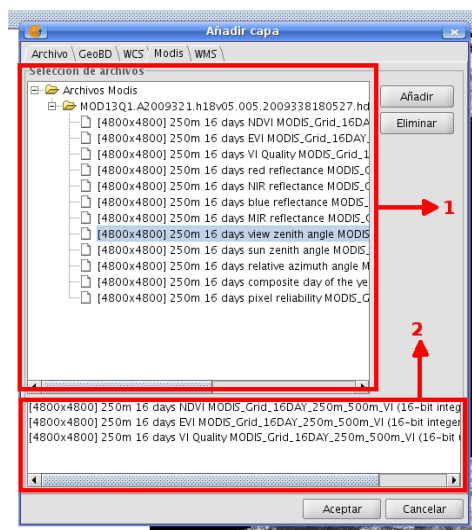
Añadir capa

Archivo | GeoBD | WCS | Modis | WMS

Selección de archivos

Archivos Modis
MOD13Q1.A2009321.h18v05.005.2009338180527.hd
[4800x4800] 250m 16 days NDVI MODIS_Grid_16DAY
[4800x4800] 250m 16 days EVI MODIS_Grid_16DAY
[4800x4800] 250m 16 days VI Quality MODIS_Grid_1
[4800x4800] 250m 16 days red reflectance MODIS_
[4800x4800] 250m 16 days NIR reflectance MODIS_
[4800x4800] 250m 16 days blue reflectance MODIS_
[4800x4800] 250m 16 days MIR reflectance MODIS_
[4800x4800] 250m 16 days view zenith angle MODIS
[4800x4800] 250m 16 days sun zenith angle MODIS_
[4800x4800] 250m 16 days relative azimuth angle M
[4800x4800] 250m 16 days composite day of the ye
[4800x4800] 250m 16 days pixel reliability MODIS_G

Añadir

Eliminar

1

2

[4800x4800] 250m 16 days NDVI MODIS_Grid_16DAY_250m_500m_VI (16-bit integ
[4800x4800] 250m 16 days EVI MODIS_Grid_16DAY_250m_500m_VI (16-bit integer
[4800x4800] 250m 16 days VI Quality MODIS_Grid_16DAY_250m_500m_VI (16-bit

Aceptar

Cancelar